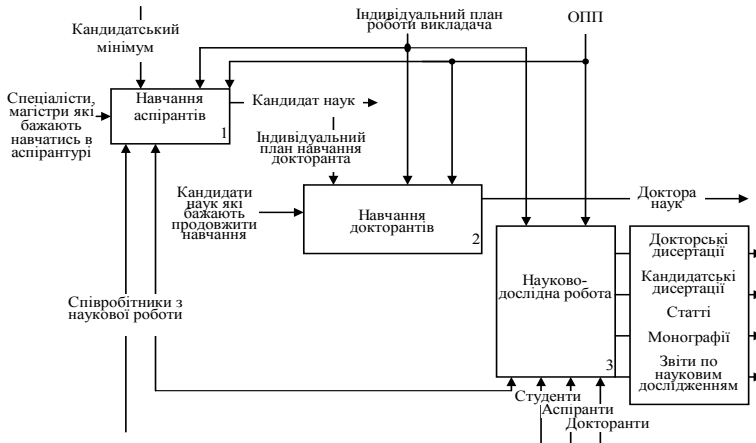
Кандидатський мінімум

Індивідуальний план роботи викладача

ОПП

Спеціалісти, магістри які бажають навчатись в аспірантурі

Навчання аспірантів
1

Кандидат наук

Індивідуальний план навчання докторанта

Кандидати наук які бажають продовжити навчання

Навчання докторантів
2

Доктора наук

Науково-дослідна робота
3

Докторські дисертації

Кандидатські дисертації

Статті

Монографії

Звіти по науковим дослідженням

Співробітники з наукової роботи

Студенти

Аспіранти

Докторанти